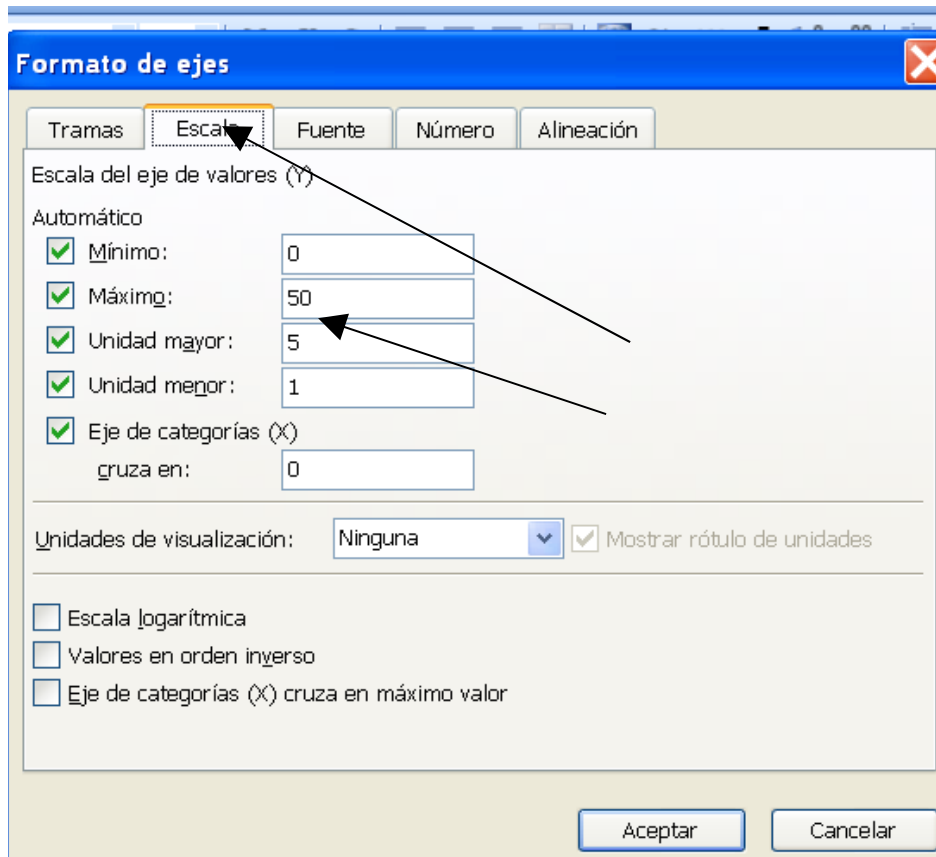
Formato de ejes

Tramas | Escala | Fuente | Número | Alineación

Escala del eje de valores (Y)

Automático

Mínimo: 0

Máximo: 50

Unidad mayor: 5

Unidad menor: 1

Eje de categorías (X)

cruza en: 0

Unidades de visualización: Ninguna

Mostrar rótulo de unidades

Escala logarítmica

Valores en orden inverso

Eje de categorías (X) cruza en máximo valor

Aceptar

Cancelar